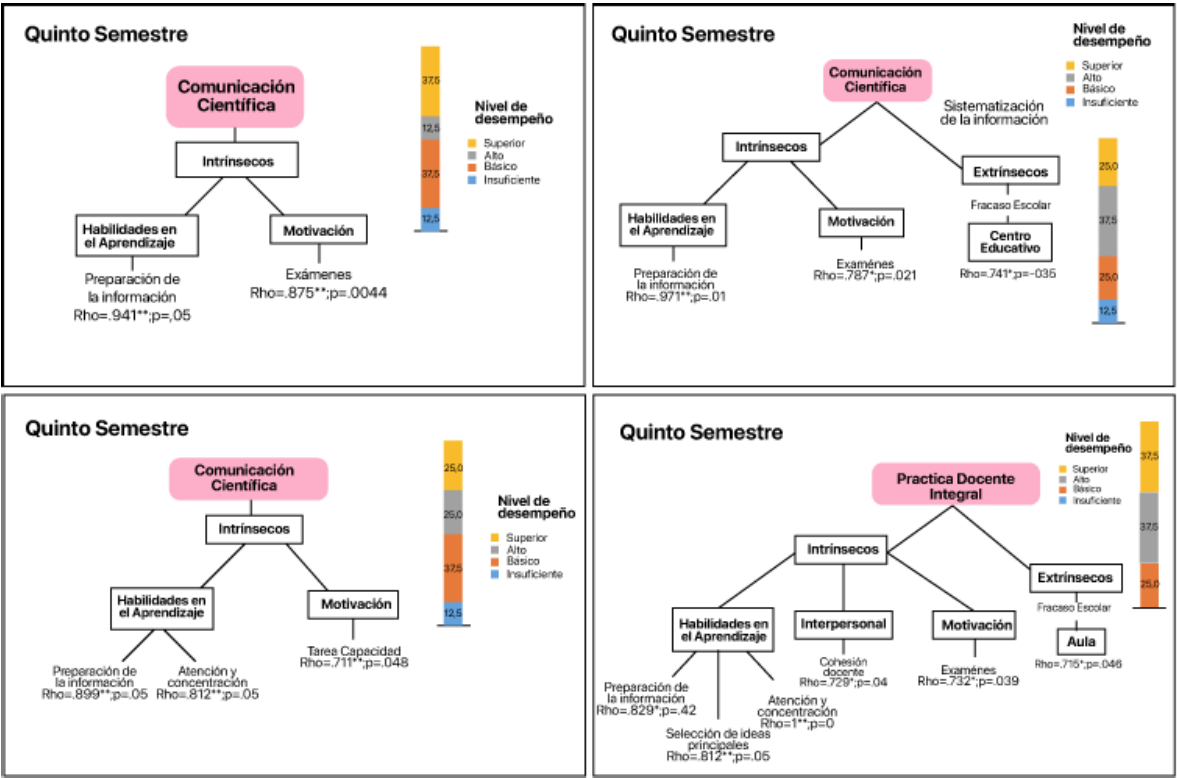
Quinto Semestre

Comunicación Científica

Intrínsecos

Habilidades en el Aprendizaje

Motivación

Preparación de la información
Rho=.941**;p=,05

Exámenes
Rho=.875**;p=.0044

37,5
12,5
37,5
12,5

Nivel de desempeño
Superior
Alto
Básico
Insuficiente

Quinto Semestre

Comunicación Científica

Nivel de desempeño
Superior
Alto
Básico
Insuficiente

Sistematización de la información

Intrínsecos

Extrínsecos

Habilidades en el Aprendizaje

Motivación

Fracaso Escolar

Centro Educativo

Preparación de la información
Rho=.971**;p=.01

Exámenes
Rho=.787*;p=.021

Rho=.741*;p=-035

25,0
37,5
25,0
12,5

Quinto Semestre

Comunicación Científica

Intrínsecos

Habilidades en el Aprendizaje

Motivación

Preparación de la información
Rho=.899**;p=.05

Atención y concentración
Rho=.812**;p=.05

Tarea Capacidad
Rho=.711**;p=.048

25,0
25,0
37,5
12,5

Nivel de desempeño
Superior
Alto
Básico
Insuficiente

Quinto Semestre

Nivel de desempeño
Superior
Alto
Básico
Insuficiente

37,5
37,5
25,0

Practica Docente Integral

Intrínsecos

Extrínsecos

Fracaso Escolar

Habilidades en el Aprendizaje

Interpersonal

Motivación

Aula

Cohesión docente
Rho=.729*;p=.04

Exámenes
Rho=.732*;p=.039

Rho=.715*;p=.046

Preparación de la información
Rho=.829*;p=.42

Atención y concentración
Rho=1**;p=0

Selección de ideas principales
Rho=.812**;p=.05